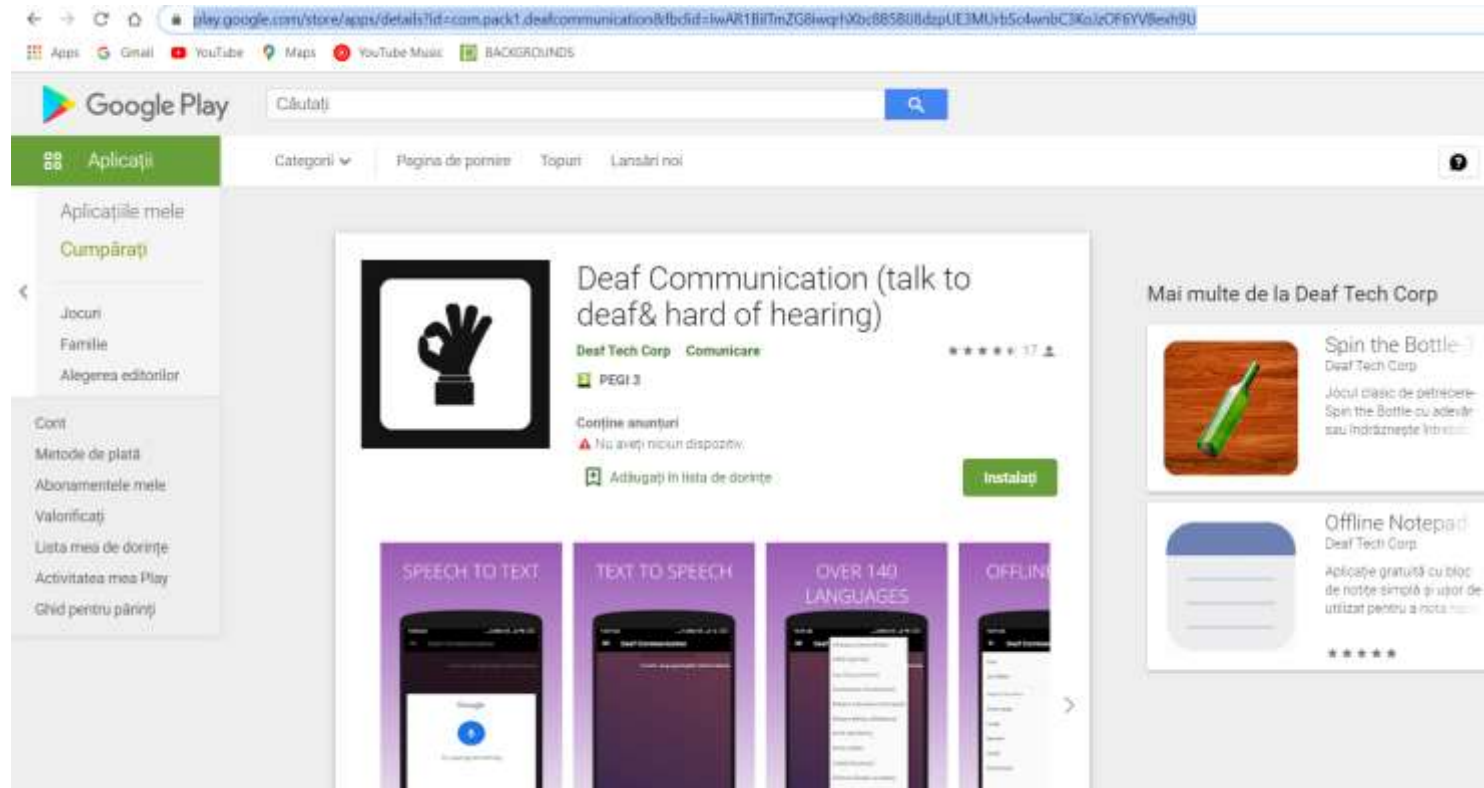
play.google.com/store/apps/details?id=com.pack1.deafcommunication&fbclid=IwAR1BilTmZG8iwqrhXbc885808dzpUE3MUrb5c4wnbC3KoJzOF6YV8exh9U

Apps Gmail YouTube Maps YouTube Music BACKGROUNDS

Google Play

Căutați

Aplicații

Categorii Pagina de pornire Topuri Lansări noi

Aplicațiile mele
Cumpărați

Jocuri
Familie
Alegerea editorilor

Cont
Metode de plată
Abonamentele mele
Valorificați
Lista mea de dorințe
Activitatea mea Play
Ghid pentru părinți

Deaf Communication (talk to deaf& hard of hearing)

Deaf Tech Corp Comunicare

★★★★★ 17

PEGI 3

Conține anunțuri
Nu aveți niciun dispozitiv.

Adăugați în lista de dorințe

Instalați

SPEECH TO TEXT

TEXT TO SPEECH

OVER 140 LANGUAGES

OFFLIN

Mai multe de la Deaf Tech Corp

Spin the Bottle
Deaf Tech Corp
Jocul clasic de petrecere Spin the Bottle cu adevăr sau îndrăznește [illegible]

Offline Notepad
Deaf Tech Corp
Aplicație gratuită cu bloc de notițe simplă și ușor de utilizat pentru a nota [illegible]

★★★★★